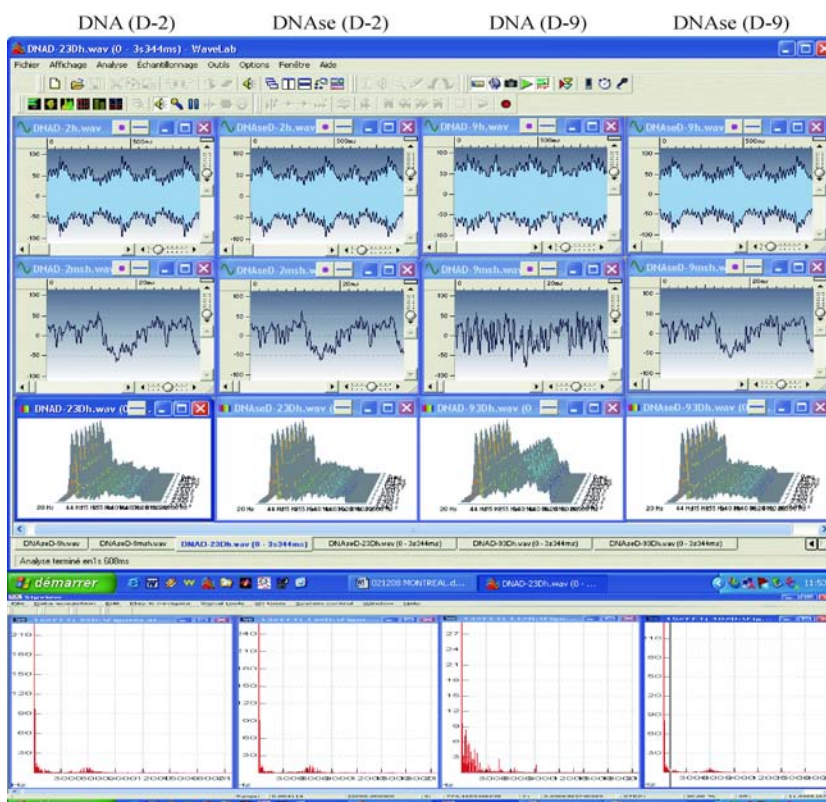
DNA (D-2) DNAse (D-2) DNA (D-9) DNAse (D-9)

DNAD-23Dh.wav (0 - 3s344ms) - WaveLab

Fichier Affichage Analyse Échantillonnage Outils Options Fenêtre Aide

DNAD-2h.wav

DNAseD-2h.wav

DNAD-9h.wav

DNAseD-9h.wav

500ms

100
50
0
-50
-100

DNAD-2msh.wav

DNAseD-2msh.wav

DNAD-9msh.wav

DNAseD-9msh.wav

20ms

100
50
0
-50
-100

DNAD-23Dh.wav (0

DNAseD-23Dh.wav

DNAD-93Dh.wav (0

DNAseD-93Dh.wav

20 Hz

DNAseD-9h.wav DNAseD-9msh.wav DNAD-23Dh.wav (0 - 3s344ms) DNAseD-23Dh.wav (0 - 3s344ms) DNAD-93Dh.wav (0 - 3s344ms) DNAseD-93Dh.wav (0 - 3s344ms)

Analyse terminé en1s 608ms

démarrer

021208 MONTREAL.d...

DNAD-23Dh.wav (0 - ...

210
180
150
120
90
60
30

140
120
100
80
60
40
20

27
24
21
18
15
12
9
6
3

110
90
70
50
30
10